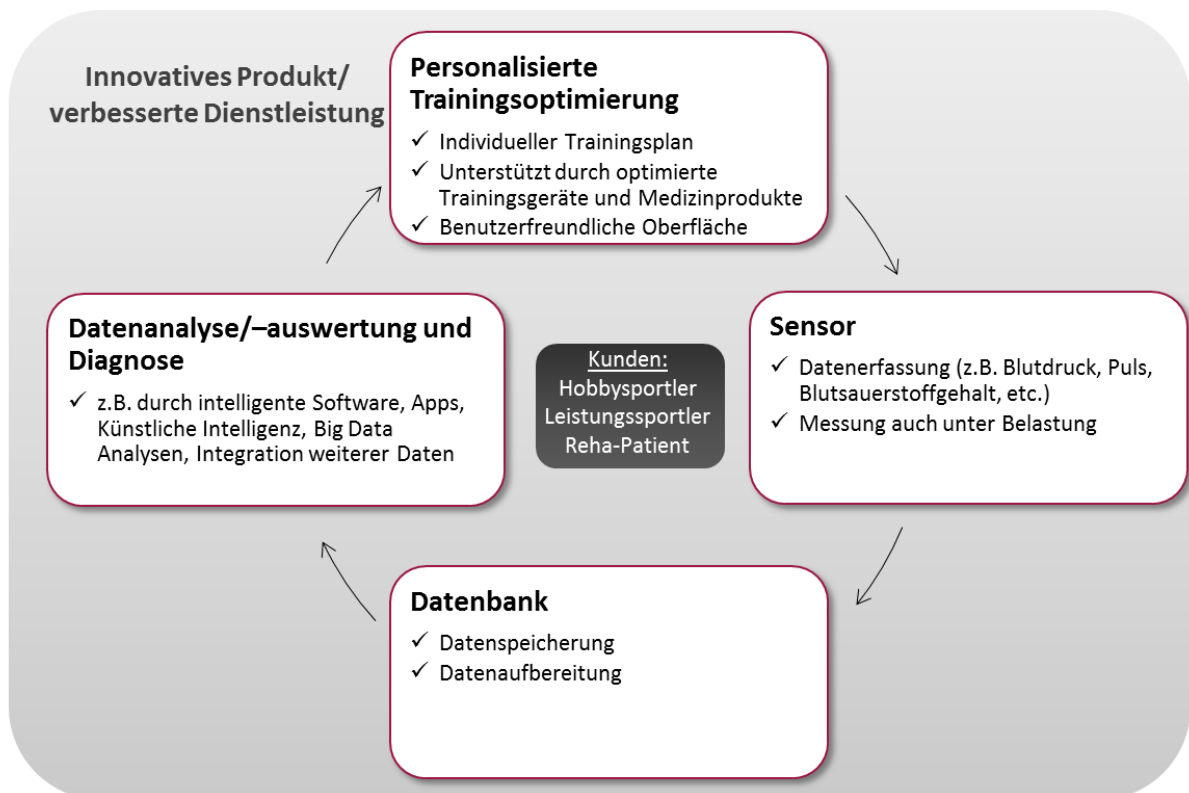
Innovatives Produkt/ verbesserte Dienstleistung

Personalisierte Trainingsoptimierung

✓ Individueller Trainingsplan
✓ Unterstützt durch optimierte Trainingsgeräte und Medizinprodukte
✓ Benutzerfreundliche Oberfläche

Sensor

✓ Datenerfassung (z.B. Blutdruck, Puls, Blutsauerstoffgehalt, etc.)
✓ Messung auch unter Belastung

Kunden:
Hobbysportler
Leistungssportler
Reha-Patient

Datenanalyse/–auswertung und Diagnose

✓ z.B. durch intelligente Software, Apps, Künstliche Intelligenz, Big Data Analysen, Integration weiterer Daten

Datenbank

✓ Datenspeicherung
✓ Datenaufbereitung